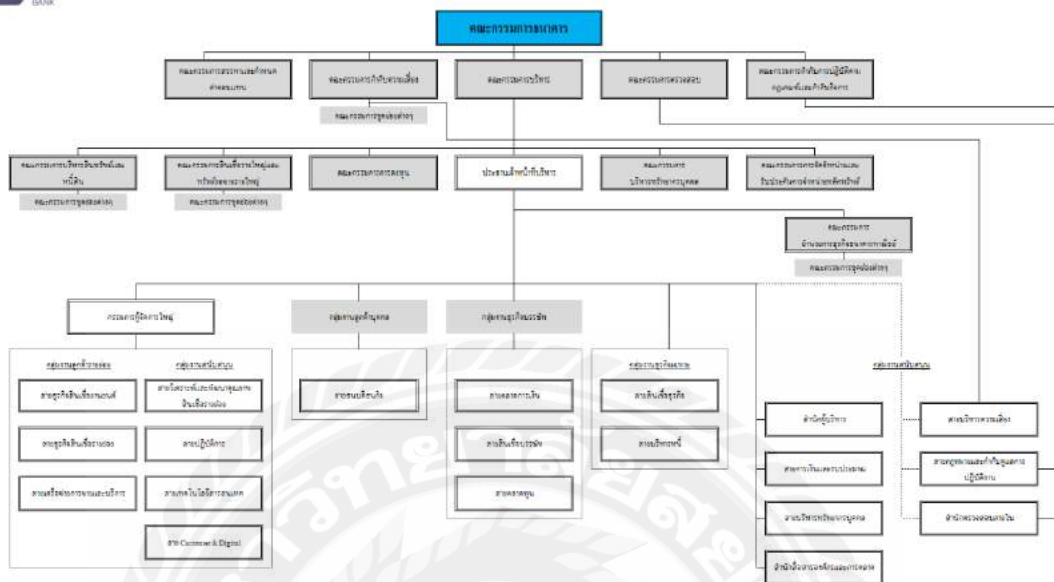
BANK

คณะกรรมการธนาคาร

คณะกรรมการสรรหาและกำหนดค่าตอบแทน

คณะกรรมการกำกับความเสี่ยง

คณะกรรมการชุดย่อยต่างๆ

คณะกรรมการบริหาร

คณะกรรมการตรวจสอบ

คณะกรรมการกำกับการปฏิบัติตามกฎเกณฑ์และกำกับกิจการ

คณะกรรมการบริหารสินทรัพย์และหนี้สิน

คณะกรรมการชุดย่อยต่างๆ

คณะกรรมการสินเชื่อรายใหญ่และทรัพย์รอการขายใหญ่

คณะกรรมการชุดย่อยต่างๆ

คณะกรรมการการลงทุน

ประธานเจ้าหน้าที่บริหาร

คณะกรรมการบริหารทรัพยากรบุคคล

คณะกรรมการจัดซื้อจัดจ้างและรับประกันทรัพย์สินต่างๆ

คณะกรรมการด้านธนาคารดิจิทัลและการพาณิชย์

คณะกรรมการชุดย่อยต่างๆ

กรรมการผู้จัดการใหญ่

กลุ่มงานทรัพยากรบุคคล

กลุ่มงานธุรกิจธนาคาร

กลุ่มงานธุรกิจลูกค้ารายย่อย

กลุ่มงานสนับสนุน

สายธุรกิจสินเชื่อรถยนต์

สายพัฒนาผลิตภัณฑ์และสินเชื่อรายย่อย

สายธุรกิจสินเชื่อรายย่อย

สายปฏิบัติการ

สายเครือข่ายการขายและบริการ

สายเทคโนโลยีสารสนเทศ

สาย Customer & Digital

สายทรัพยากรบุคคล

สายตลาดการเงิน

สายสินเชื่อบรรษัท

สายตลาดทุน

กลุ่มงานธุรกิจธนาคาร

สายสินเชื่อธุรกิจ

สายบริหารหนี้

กลุ่มงานสนับสนุน

สำนักผู้บริหาร

สายบริหารความเสี่ยง

สายการเงินและงบประมาณ

สายกฎหมายและกำกับดูแลการปฏิบัติงาน

สายบริหารทรัพยากรบุคคล

สำนักตรวจสอบภายใน

สำนักสื่อสารองค์กรและการตลาด